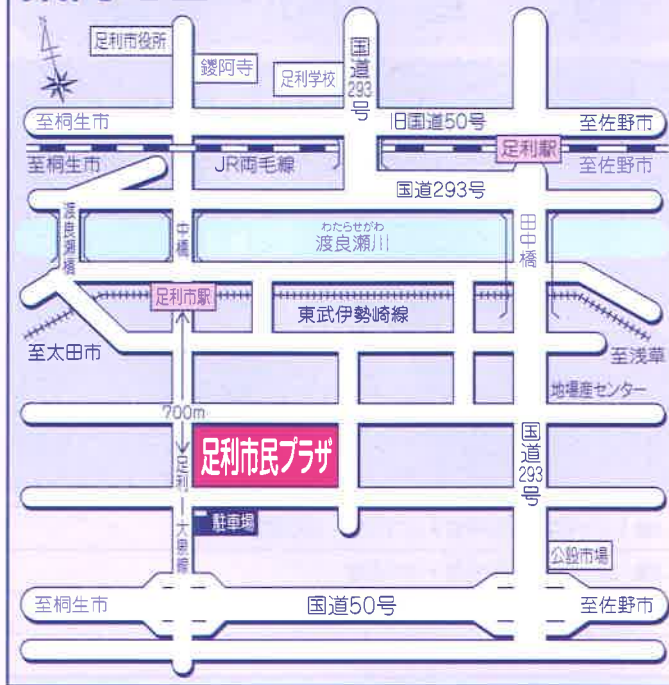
足利市役所
鑁阿寺
足利学校
国道293号
至桐生市
旧国道50号
至佐野市
至桐生市
JR両毛線
足利駅
至佐野市
国道293号
渡良瀬橋
中橋
わたらせがわ
渡良瀬川
田中橋
足利市駅
東武伊勢崎線
至太田市
至浅草
地場産センター
700m
足利市民プラザ
足利大owner通り
国道293号
駐車場
公設市場
至桐生市
国道50号
至佐野市